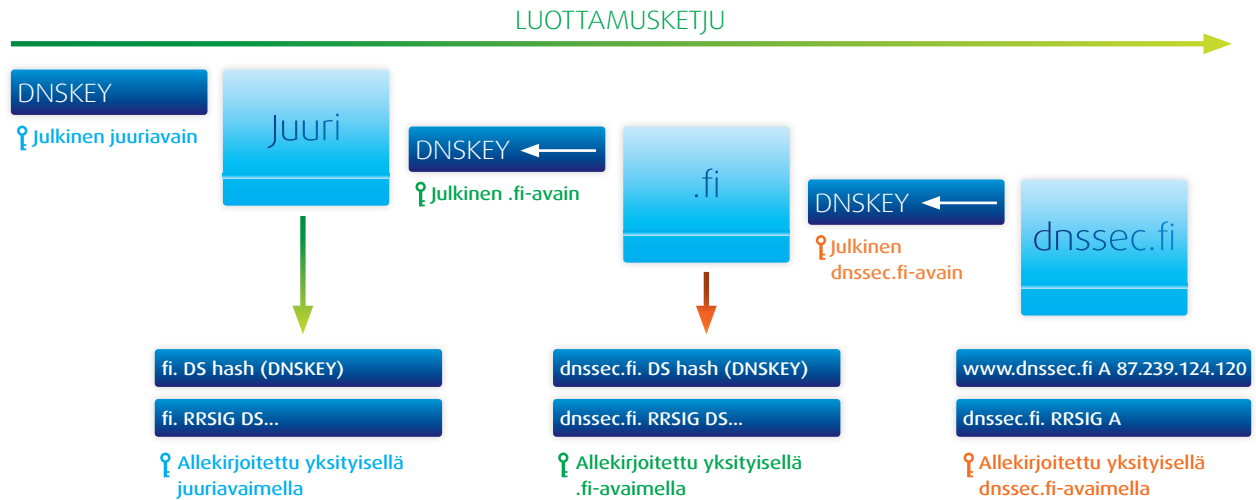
LUOTTAMUSKETJU

DNSKEY
Julkinen juuriavain

Juuri

DNSKEY
Julkinen .fi-avain

.fi

DNSKEY
Julkinen dnssec.fi-avain

dnssec.fi

fi. DS hash (DNSKEY)
fi. RRSIG DS...
Allekirjoitettu yksityisellä juuriavaimella

dnssec.fi. DS hash (DNSKEY)
dnssec.fi. RRSIG DS...
Allekirjoitettu yksityisellä .fi-avaimella

www.dnssec.fi A 87.239.124.120
dnssec.fi. RRSIG A
Allekirjoitettu yksityisellä dnssec.fi-avaimella